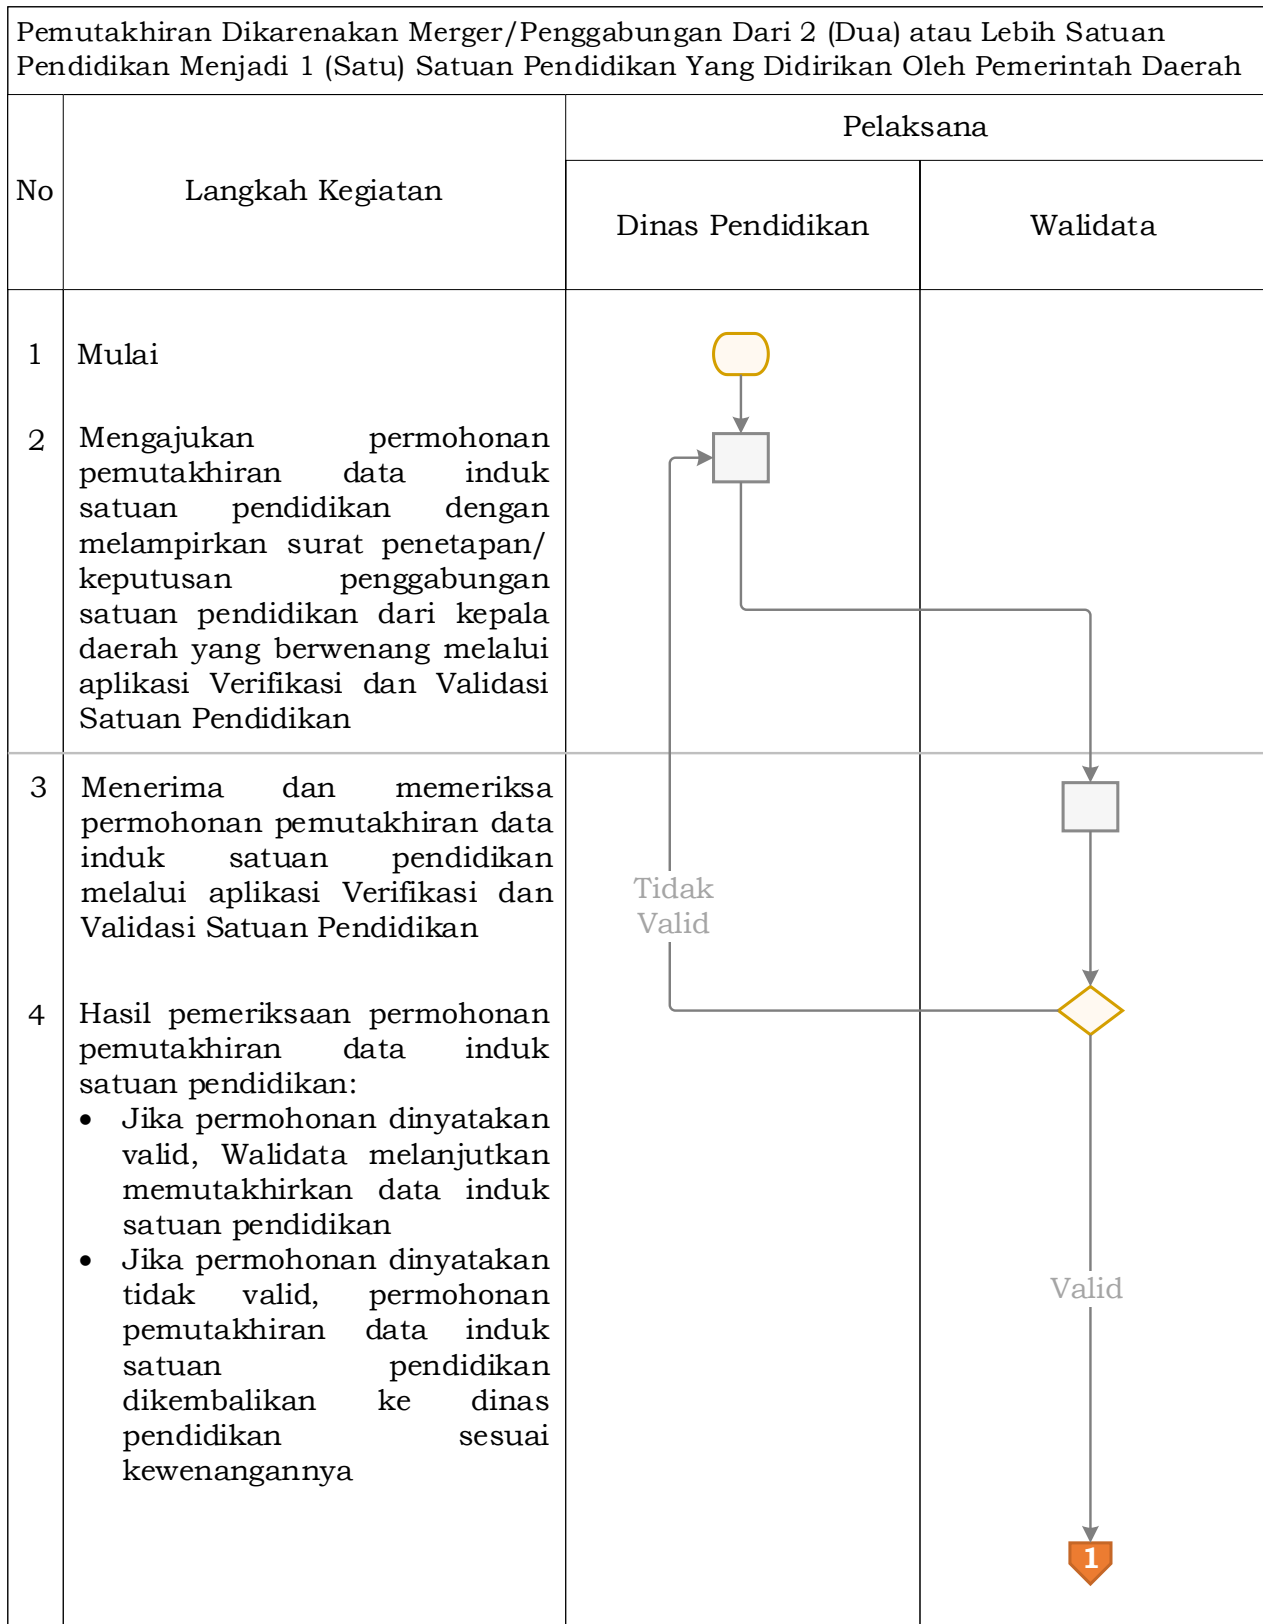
Pemutakhiran Dikarenakan Merger/Penggabungan Dari 2 (Dua) atau Lebih Satuan Pendidikan Menjadi 1 (Satu) Satuan Pendidikan Yang Didirikan Oleh Pemerintah Daerah

| No | Langkah Kegiatan | Pelaksana: Dinas Pendidikan | Pelaksana: Walidata |
|---|---|---|---|
| 1 | Mulai | | |
| 2 | Mengajukan permohonan pemutakhiran data induk satuan pendidikan dengan melampirkan surat penetapan/ keputusan penggabungan satuan pendidikan dari kepala daerah yang berwenang melalui aplikasi Verifikasi dan Validasi Satuan Pendidikan | | |
| 3 | Menerima dan memeriksa permohonan pemutakhiran data induk satuan pendidikan melalui aplikasi Verifikasi dan Validasi Satuan Pendidikan | Tidak Valid | |
| 4 | Hasil pemeriksaan permohonan pemutakhiran data induk satuan pendidikan:<br>• Jika permohonan dinyatakan valid, Walidata melanjutkan memutakhirkan data induk satuan pendidikan<br>• Jika permohonan dinyatakan tidak valid, permohonan pemutakhiran data induk satuan pendidikan dikembalikan ke dinas pendidikan sesuai kewenangannya | | Valid<br>1 |